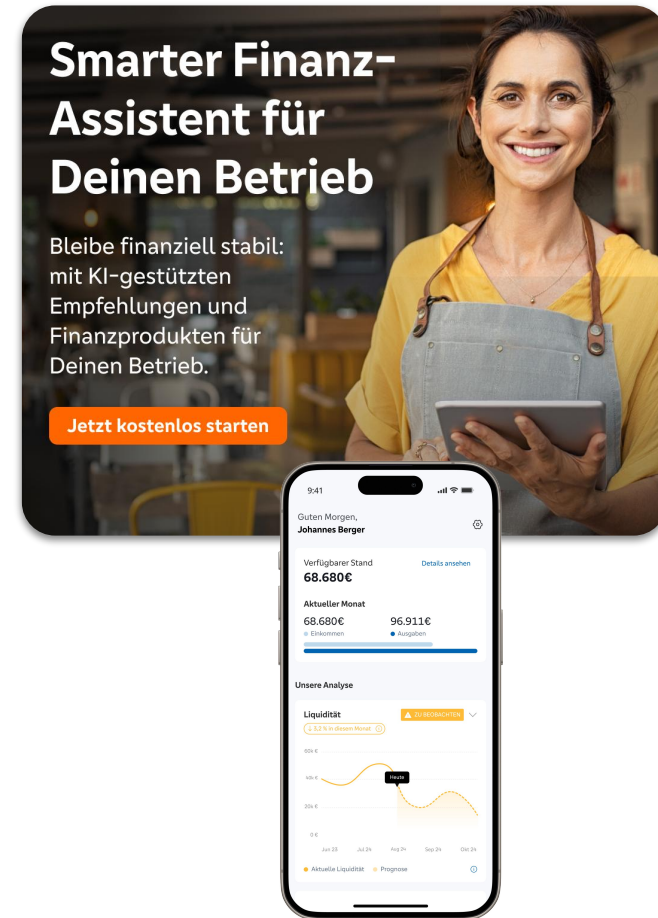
Smarter Finanz-Assistent für Deinen Betrieb

Bleibe finanziell stabil: mit KI-gestützten Empfehlungen und Finanzprodukten für Deinen Betrieb.

Jetzt kostenlos starten

9:41

Guten Morgen,
Johannes Berger

Verfügbarer Stand
68.680€
Details ansehen

Aktueller Monat
68.680€
Einkommen
96.911€
Ausgaben

Unsere Analyse

Liquidität
ZU BEOBACHTEN
↓ 5,2 % in diesem Monat

60k €
40k €
20k €
0 €
Heute
Jun 23 Jul 24 Aug 24 Sep 24 Okt 24

Aktuelle Liquidität Prognose